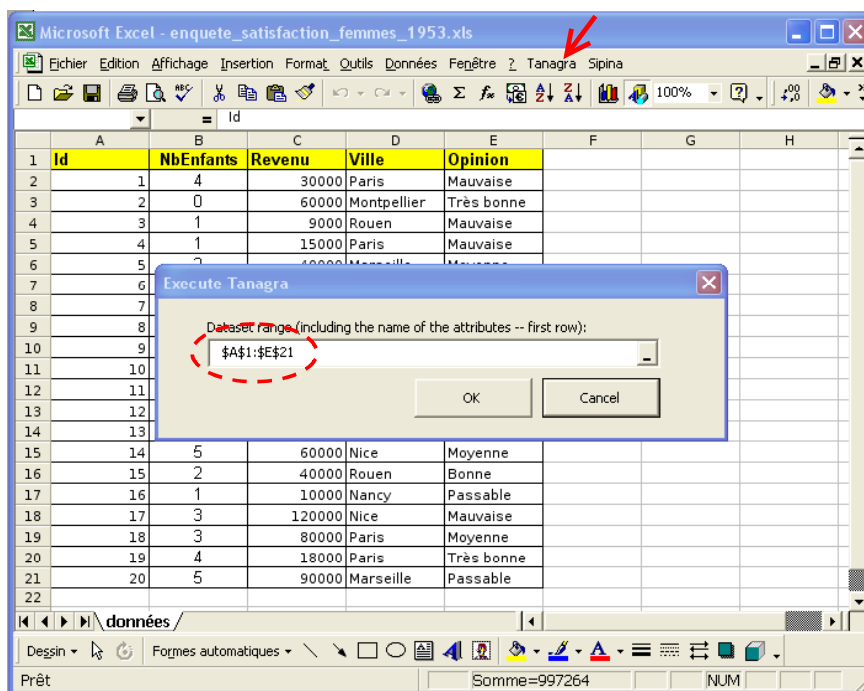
Microsoft Excel - enquete_satisfaction_femmes_1953.xls

Fichier Edition Affichage Insertion Format Outils Données Fenêtre ? Tanagra Sipina

100%

= Id

| | A | B | C | D | E | F | G | H |
|---|---|---|---|---|---|---|---|---|
| 1 | Id | NbEnfants | Revenu | Ville | Opinion | | | |
| 2 | 1 | 4 | 30000 | Paris | Mauvaise | | | |
| 3 | 2 | 0 | 60000 | Montpellier | Très bonne | | | |
| 4 | 3 | 1 | 9000 | Rouen | Mauvaise | | | |
| 5 | 4 | 1 | 15000 | Paris | Mauvaise | | | |
| 6 | 5 | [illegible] | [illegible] | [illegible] | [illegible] | | | |
| 7 | 6 | | | | | | | |
| 8 | 7 | | | | | | | |
| 9 | 8 | | | | | | | |
| 10 | 9 | | | | | | | |
| 11 | 10 | | | | | | | |
| 12 | 11 | | | | | | | |
| 13 | 12 | | | | | | | |
| 14 | 13 | | | | | | | |
| 15 | 14 | 5 | 60000 | Nice | Moyenne | | | |
| 16 | 15 | 2 | 40000 | Rouen | Bonne | | | |
| 17 | 16 | 1 | 10000 | Nancy | Passable | | | |
| 18 | 17 | 3 | 120000 | Nice | Mauvaise | | | |
| 19 | 18 | 3 | 80000 | Paris | Moyenne | | | |
| 20 | 19 | 4 | 18000 | Paris | Très bonne | | | |
| 21 | 20 | 5 | 90000 | Marseille | Passable | | | |
| 22 | | | | | | | | |

Execute Tanagra

Dataset range (including the name of the attributes -- first row):

$A$1:$E$21

OK

Cancel

données

Dessin Formes automatiques

Prêt Somme=997264 NUM